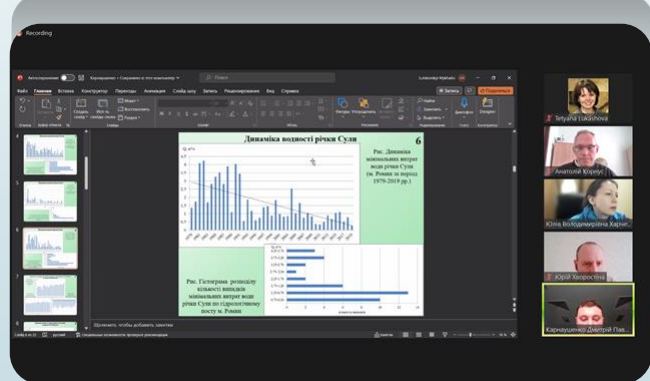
Recording

Динаміка водності річки Сули

6

Рис. Динаміка мінімальних витрат води річки Сули (м. Ромни за період 1979-2019 рр.)

Рис. Гістограма розподілу кількості випадків мінімальних витрат води річки Сули по гідрологічному посту м. Ромни

Tetyana Lukashova

Анатолій Корнус

Юлія Володимирівна Харч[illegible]

Юрій Хворостяна

Карнаушенко Дмитрий Пав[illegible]